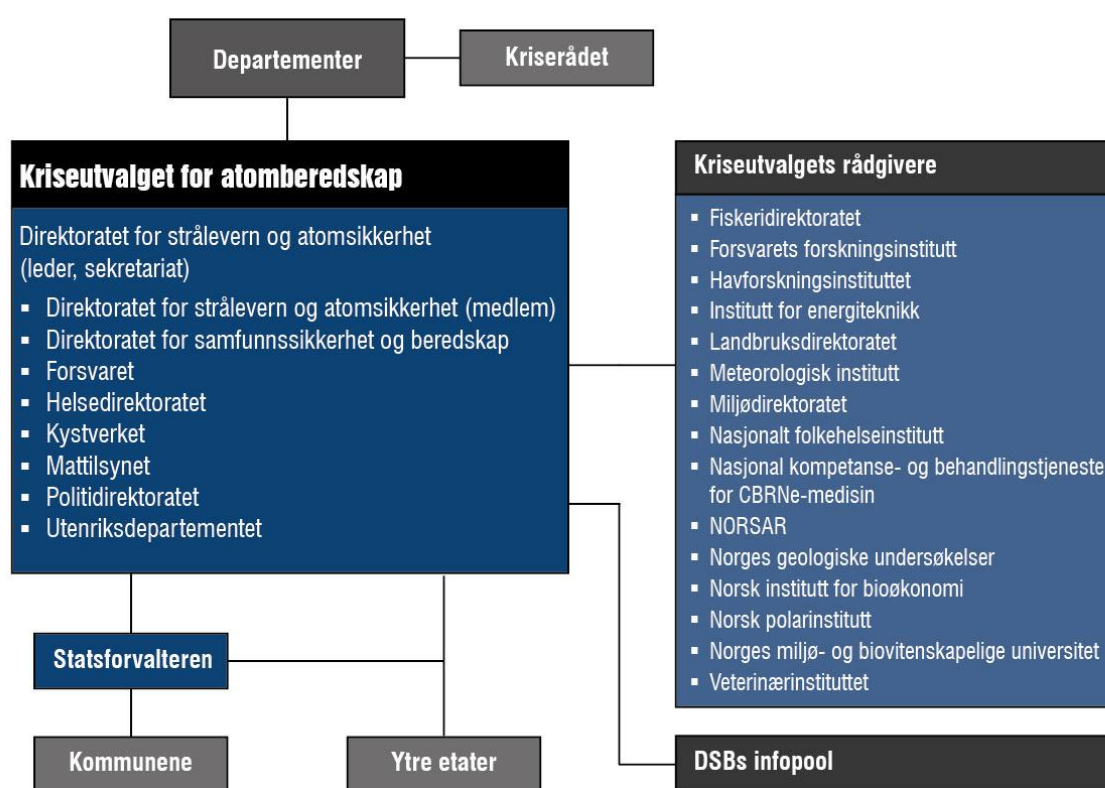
Departementer

Kriserådet

Kriseutvalget for atomberedskap

Direktoratet for strålevern og atomsikkerhet (leder, sekretariat)

- Direktoratet for strålevern og atomsikkerhet (medlem)
- Direktoratet for samfunnssikkerhet og beredskap
- Forsvaret
- Helsedirektoratet
- Kystverket
- Mattilsynet
- Politidirektoratet
- Utenriksdepartementet

Kriseutvalgets rådgivere

- Fiskeridirektoratet
- Forsvarets forskningsinstitutt
- Havforskningsinstituttet
- Institutt for energiteknikk
- Landbruksdirektoratet
- Meteorologisk institutt
- Miljødirektoratet
- Nasjonalt folkehelseinstitutt
- Nasjonal kompetanse- og behandlingstjeneste for CBRNe-medisin
- NORSAR
- Norges geologiske undersøkelser
- Norsk institutt for bioøkonomi
- Norsk polarinstitutt
- Norges miljø- og biovitenskapelige universitet
- Veterinærinstituttet

Statsforvalteren

Kommunene

Ytre etater

DSBs infopool